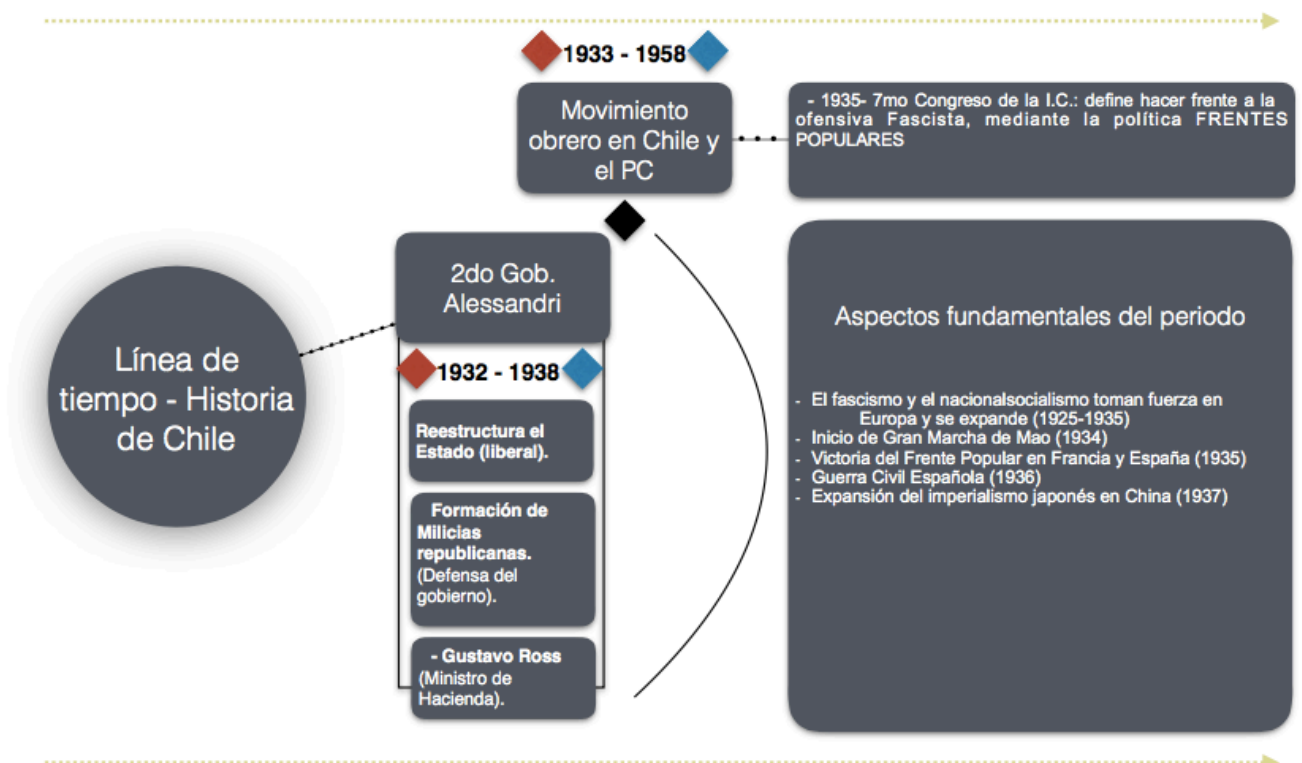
1933 - 1958

Movimiento obrero en Chile y el PC

- 1935- 7mo Congreso de la I.C.: define hacer frente a la ofensiva Fascista, mediante la política FRENTES POPULARES

Línea de tiempo - Historia de Chile

2do Gob. Alessandri

1932 - 1938

Reestructura el Estado (liberal).

Formación de Milicias republicanas. (Defensa del gobierno).

- Gustavo Ross (Ministro de Hacienda).

Aspectos fundamentales del periodo

- El fascismo y el nacionalsocialismo toman fuerza en Europa y se expande (1925-1935)
- Inicio de Gran Marcha de Mao (1934)
- Victoria del Frente Popular en Francia y España (1935)
- Guerra Civil Española (1936)
- Expansión del imperialismo japonés en China (1937)